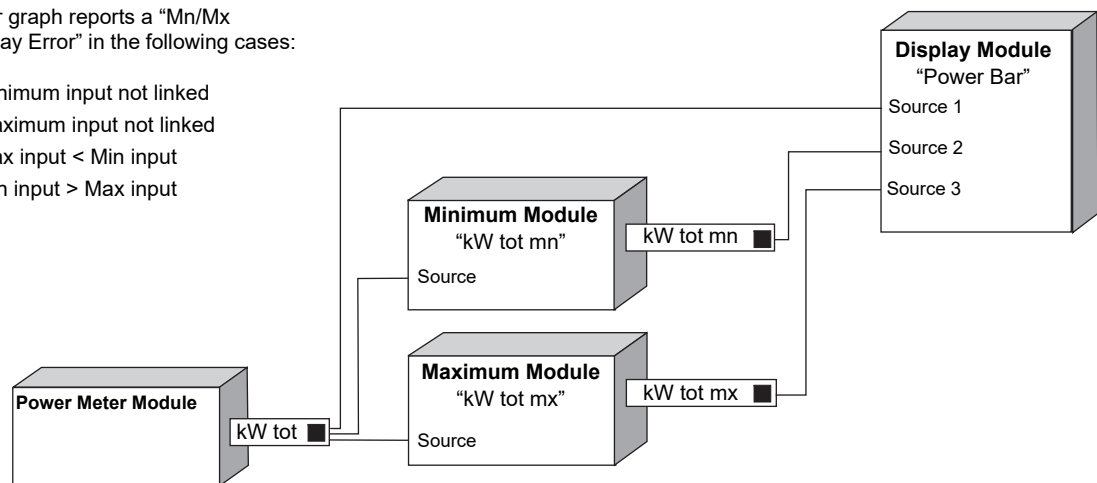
r graph reports a “Mn/Mx ay Error” in the following cases:

nimum input not linked
aximum input not linked
ax input < Min input
n input > Max input

**Display Module**
“Power Bar”
Source 1
Source 2
Source 3

**Minimum Module**
“kW tot mn”
Source
kW tot mn

**Maximum Module**
“kW tot mx”
Source
kW tot mx

**Power Meter Module**
kW tot